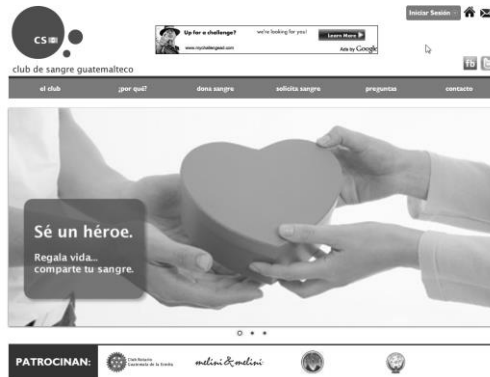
CS
club de sangre guatemalteco

Up for a challenge? we're looking for you! Learn More
www.mychallengeid.com
Ads by Google

Iniciar Sesión

fb

el club
¿por qué?
dona sangre
solicita sangre
preguntas
contacto

Sé un héroe.
Regala vida... comparte tu sangre.

PATROCINAN:
Club Rotario Guatemala de la Ermita
melini & melini